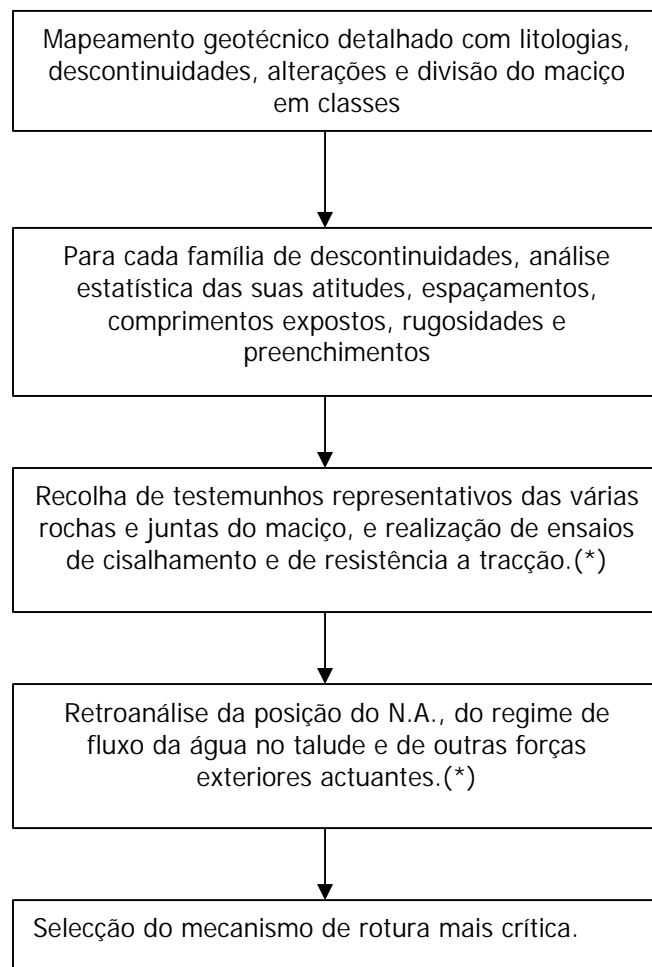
Mapeamento geotécnico detalhado com litologias, descontinuidades, alterações e divisão do maciço em classes

Para cada família de descontinuidades, análise estatística das suas atitudes, espaçamentos, comprimentos expostos, rugosidades e preenchimentos

Recolha de testemunhos representativos das várias rochas e juntas do maciço, e realização de ensaios de cisalhamento e de resistência a tracção.(*)

Retroanálise da posição do N.A., do regime de fluxo da água no talude e de outras forças exteriores actuantes.(*)

Selecção do mecanismo de rotura mais crítica.